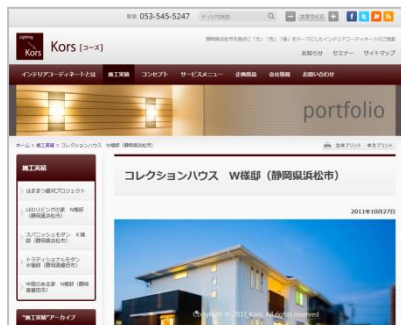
電話 053-545-5247 サイト内検索 文字サイズ

Kors [コーズ]

静岡県浜松市を拠点に「住」「食」「服」をテーマにしたインテリアコーディネートのご提案

お知らせ セミナー サイトマップ

インテリアコーディネートとは 施工実績 コンセプト サービスメニュー 企画商品 会社情報 お問い合わせ

portfolio

ホーム > 施工実績 > コレクションハウス W様邸（静岡県浜松市）

全体プリント 本文プリント

施工実績

はまぎつ優邸プロジェクト

LEDリビングの家 N様邸（静岡県浜松市）

スパニッシュモダン K様邸（静岡県浜松市）

トラディショナルモダン W様邸（静岡県磐田市）

中庭のある家 H様邸（静岡県浜松市）

"施工実績"アーカイブ

コレクションハウス W様邸（静岡県浜松市）

2011年10月27日

Copyright © 2011 Kors. All rights reserved.